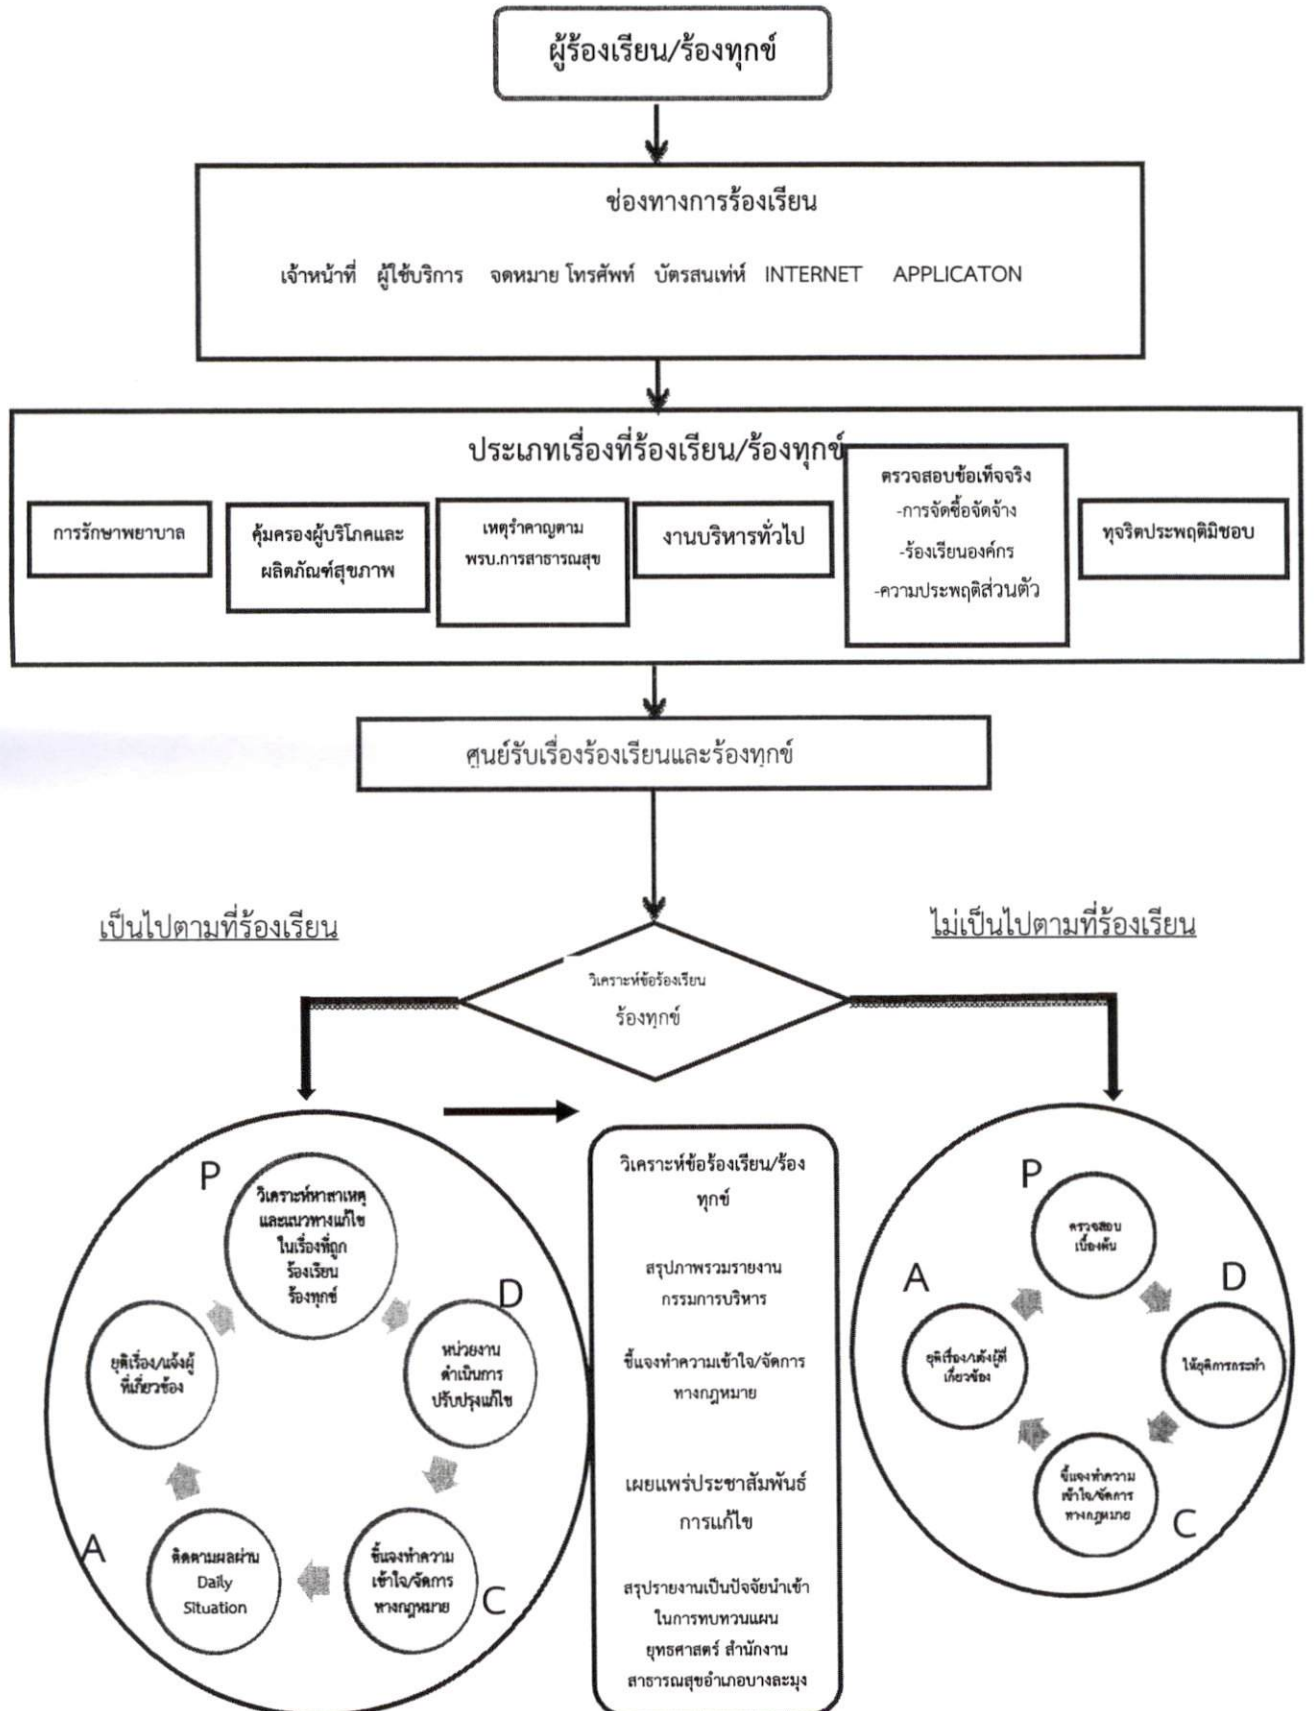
ผู้ร้องเรียน/ร้องทุกข์

ช่องทางการร้องเรียน

เจ้าหน้าที่ ผู้ใช้บริการ จดหมาย โทรศัพท์ บัตรสนเท่ห์ INTERNET APPLICATON

ประเภทเรื่องที่ร้องเรียน/ร้องทุกข์

การรักษาพยาบาล

คุ้มครองผู้บริโภคและผลิตภัณฑ์สุขภาพ

เหตุรำคาญตาม พรบ.การสาธารณสุข

งานบริหารทั่วไป

ตรวจสอบข้อเท็จจริง
-การจัดซื้อจัดจ้าง
-ร้องเรียนองค์กร
-ความประพฤติส่วนตัว

ทุจริตประพฤติมิชอบ

ศูนย์รับเรื่องร้องเรียนและร้องทุกข์

เป็นไปตามที่ร้องเรียน

ไม่เป็นไปตามที่ร้องเรียน

วิเคราะห์ข้อร้องเรียน ร้องทุกข์

P

วิเคราะห์หาสาเหตุและแนวทางแก้ไขในเรื่องที่ถูกร้องเรียน ร้องทุกข์

D

หน่วยงานดำเนินการปรับปรุงแก้ไข

C

ชี้แจงทำความเข้าใจ/จัดการทางกฎหมาย

A

ติดตามผลผ่าน Daily Situation

ยุติเรื่อง/แจ้งผู้ที่เกี่ยวข้อง

วิเคราะห์ข้อร้องเรียน/ร้องทุกข์

สรุปภาพรวมรายงานกรรมการบริหาร

ชี้แจงทำความเข้าใจ/จัดการทางกฎหมาย

เผยแพร่ประชาสัมพันธ์การแก้ไข

สรุปรายงานเป็นปัจจัยนำเข้าในการทบทวนแผนยุทธศาสตร์ สำนักงานสาธารณสุขอำเภอบางละมุง

P

ตรวจสอบเบื้องต้น

D

ให้ยุติการกระทำ

C

ชี้แจงทำความเข้าใจ/จัดการทางกฎหมาย

A

ยุติเรื่อง/แจ้งผู้ที่เกี่ยวข้อง